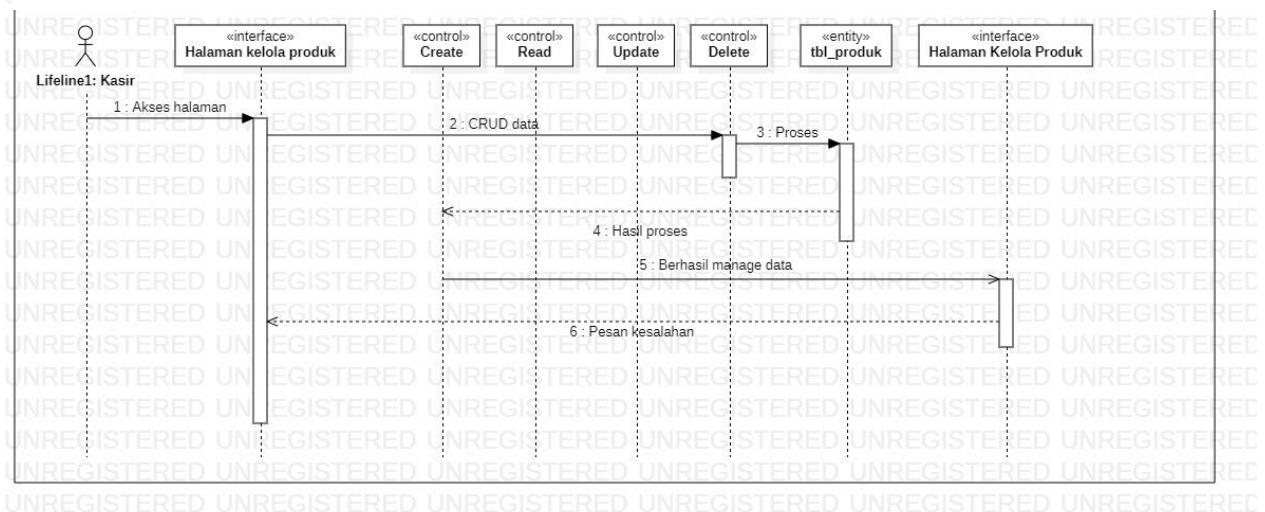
Lifeline1: Kasir

«interface»
Halaman kelola produk

«control»
Create

«control»
Read

«control»
Update

«control»
Delete

«entity»
tbl_produk

«interface»
Halaman Kelola Produk

1 : Akses halaman

2 : CRUD data

3 : Proses

4 : Hasil proses

5 : Berhasil manage data

6 : Pesan kesalahan

UNREGISTERED UNREGISTERED UNREGISTERED UNREGISTERED UNREGISTERED UNREGISTERED